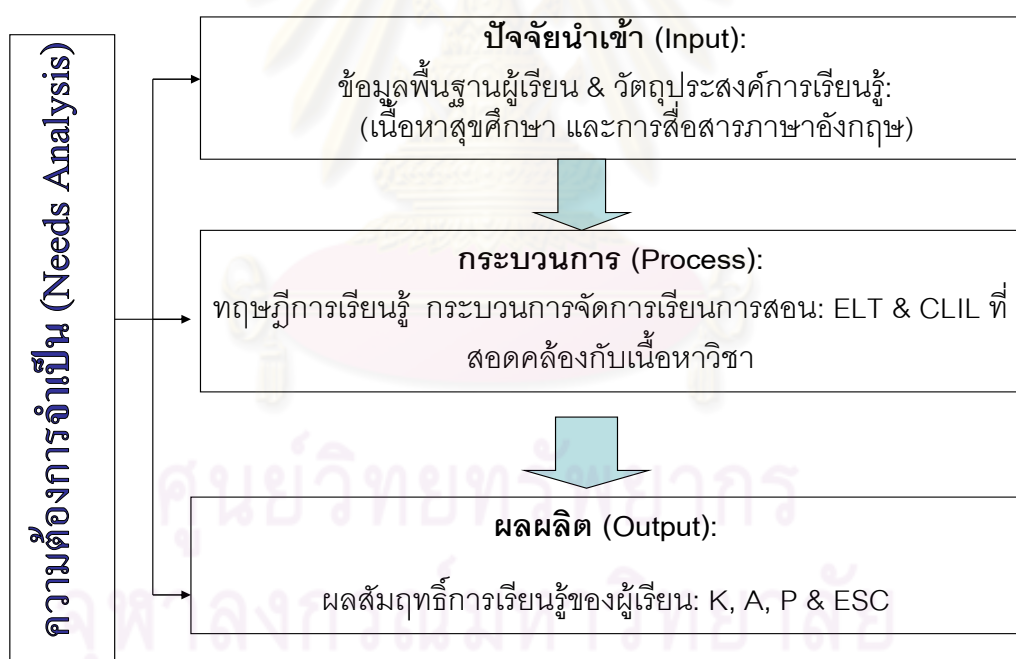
ความต้องการจำเป็น (Needs Analysis)

ปัจจัยนำเข้า (Input):
ข้อมูลพื้นฐานผู้เรียน & วัตถุประสงค์การเรียนรู้:
(เนื้อหาสุขศึกษา และการสื่อสารภาษาอังกฤษ)

กระบวนการ (Process):
ทฤษฎีการเรียนรู้ กระบวนการจัดการเรียนการสอน: ELT & CLIL ที่สอดคล้องกับเนื้อหาวิชา

ผลผลิต (Output):
ผลสัมฤทธิ์การเรียนรู้ของผู้เรียน: K, A, P & ESC

ศูนย์วิทยทรัพยากร
จุฬาลงกรณ์มหาวิทยาลัย